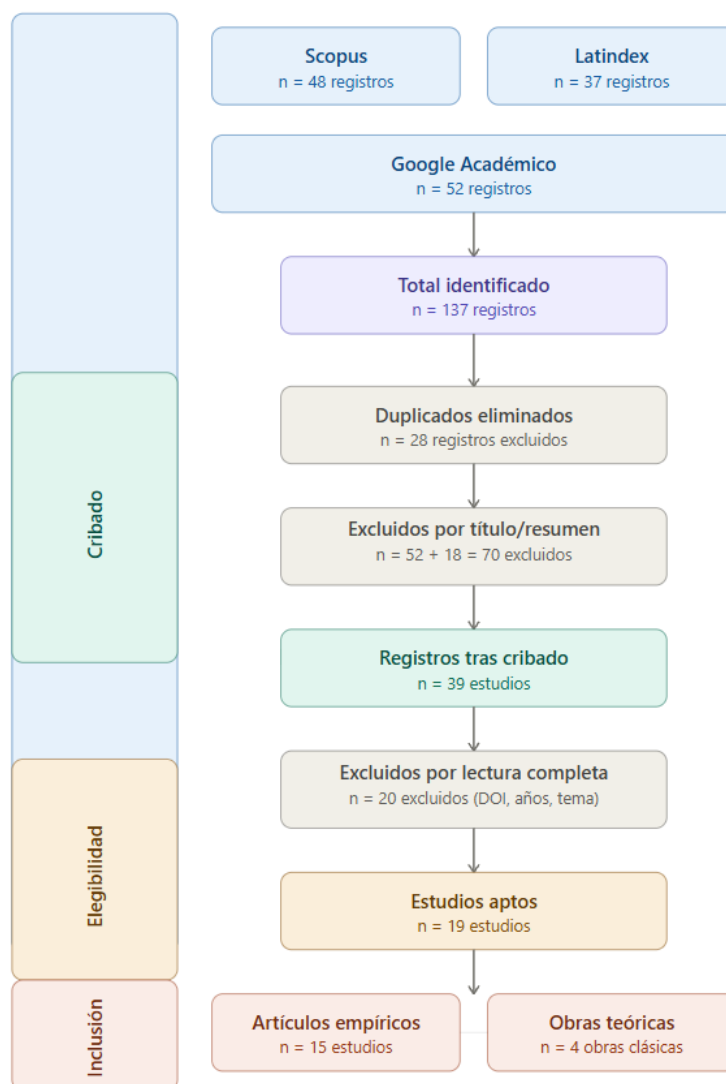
Scopus
n = 48 registros

Latindex
n = 37 registros

Google Académico
n = 52 registros

Total identificado
n = 137 registros

Cribado

Duplicados eliminados
n = 28 registros excluidos

Excluidos por título/resumen
n = 52 + 18 = 70 excluidos

Registros tras cribado
n = 39 estudios

Elegibilidad

Excluidos por lectura completa
n = 20 excluidos (DOI, años, tema)

Estudios aptos
n = 19 estudios

Inclusión

Artículos empíricos
n = 15 estudios

Obras teóricas
n = 4 obras clásicas